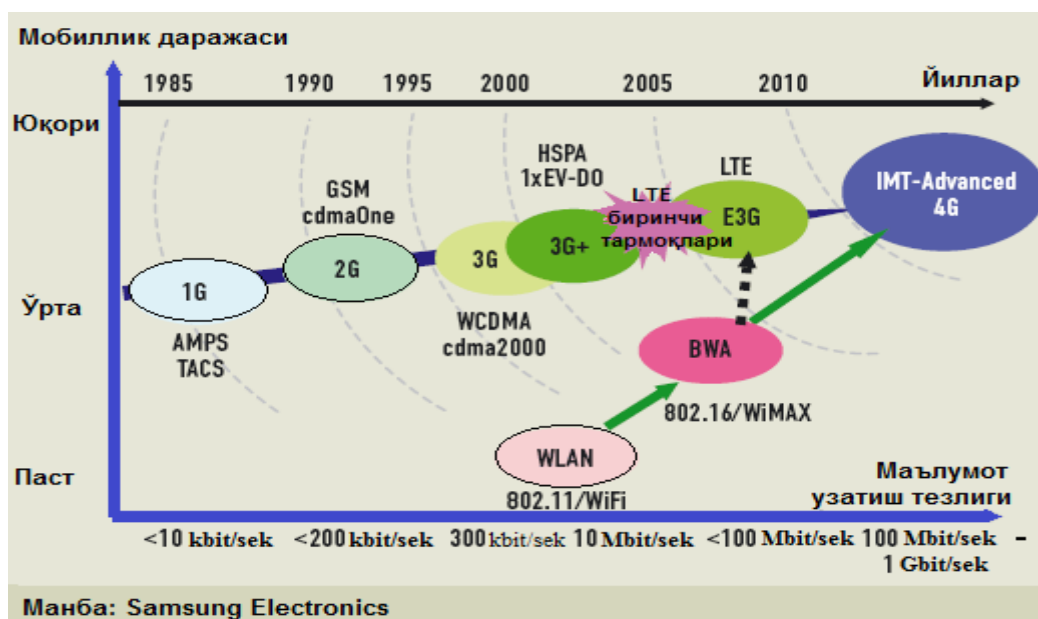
Мобиллик даражаси

1985 1990 1995 2000 2005 2010 Йиллар

Юқори

Ўрта

Паст

1G
AMPS
TACS

GSM
cdmaOne
2G

3G
WCDMA
cdma2000

HSPA
1xEV-DO
3G+

LTE
биринчи
тармоқлари

LTE
E3G

IMT-Advanced
4G

BWA
802.16/WiMAX

WLAN
802.11/WiFi

Маълумот
узатиш тезлиги

<10 kbit/sek <200 kbit/sek 300 kbit/sek 10 Mbit/sek <100 Mbit/sek 100 Mbit/sek - 1 Gbit/sek

Манба: Samsung Electronics